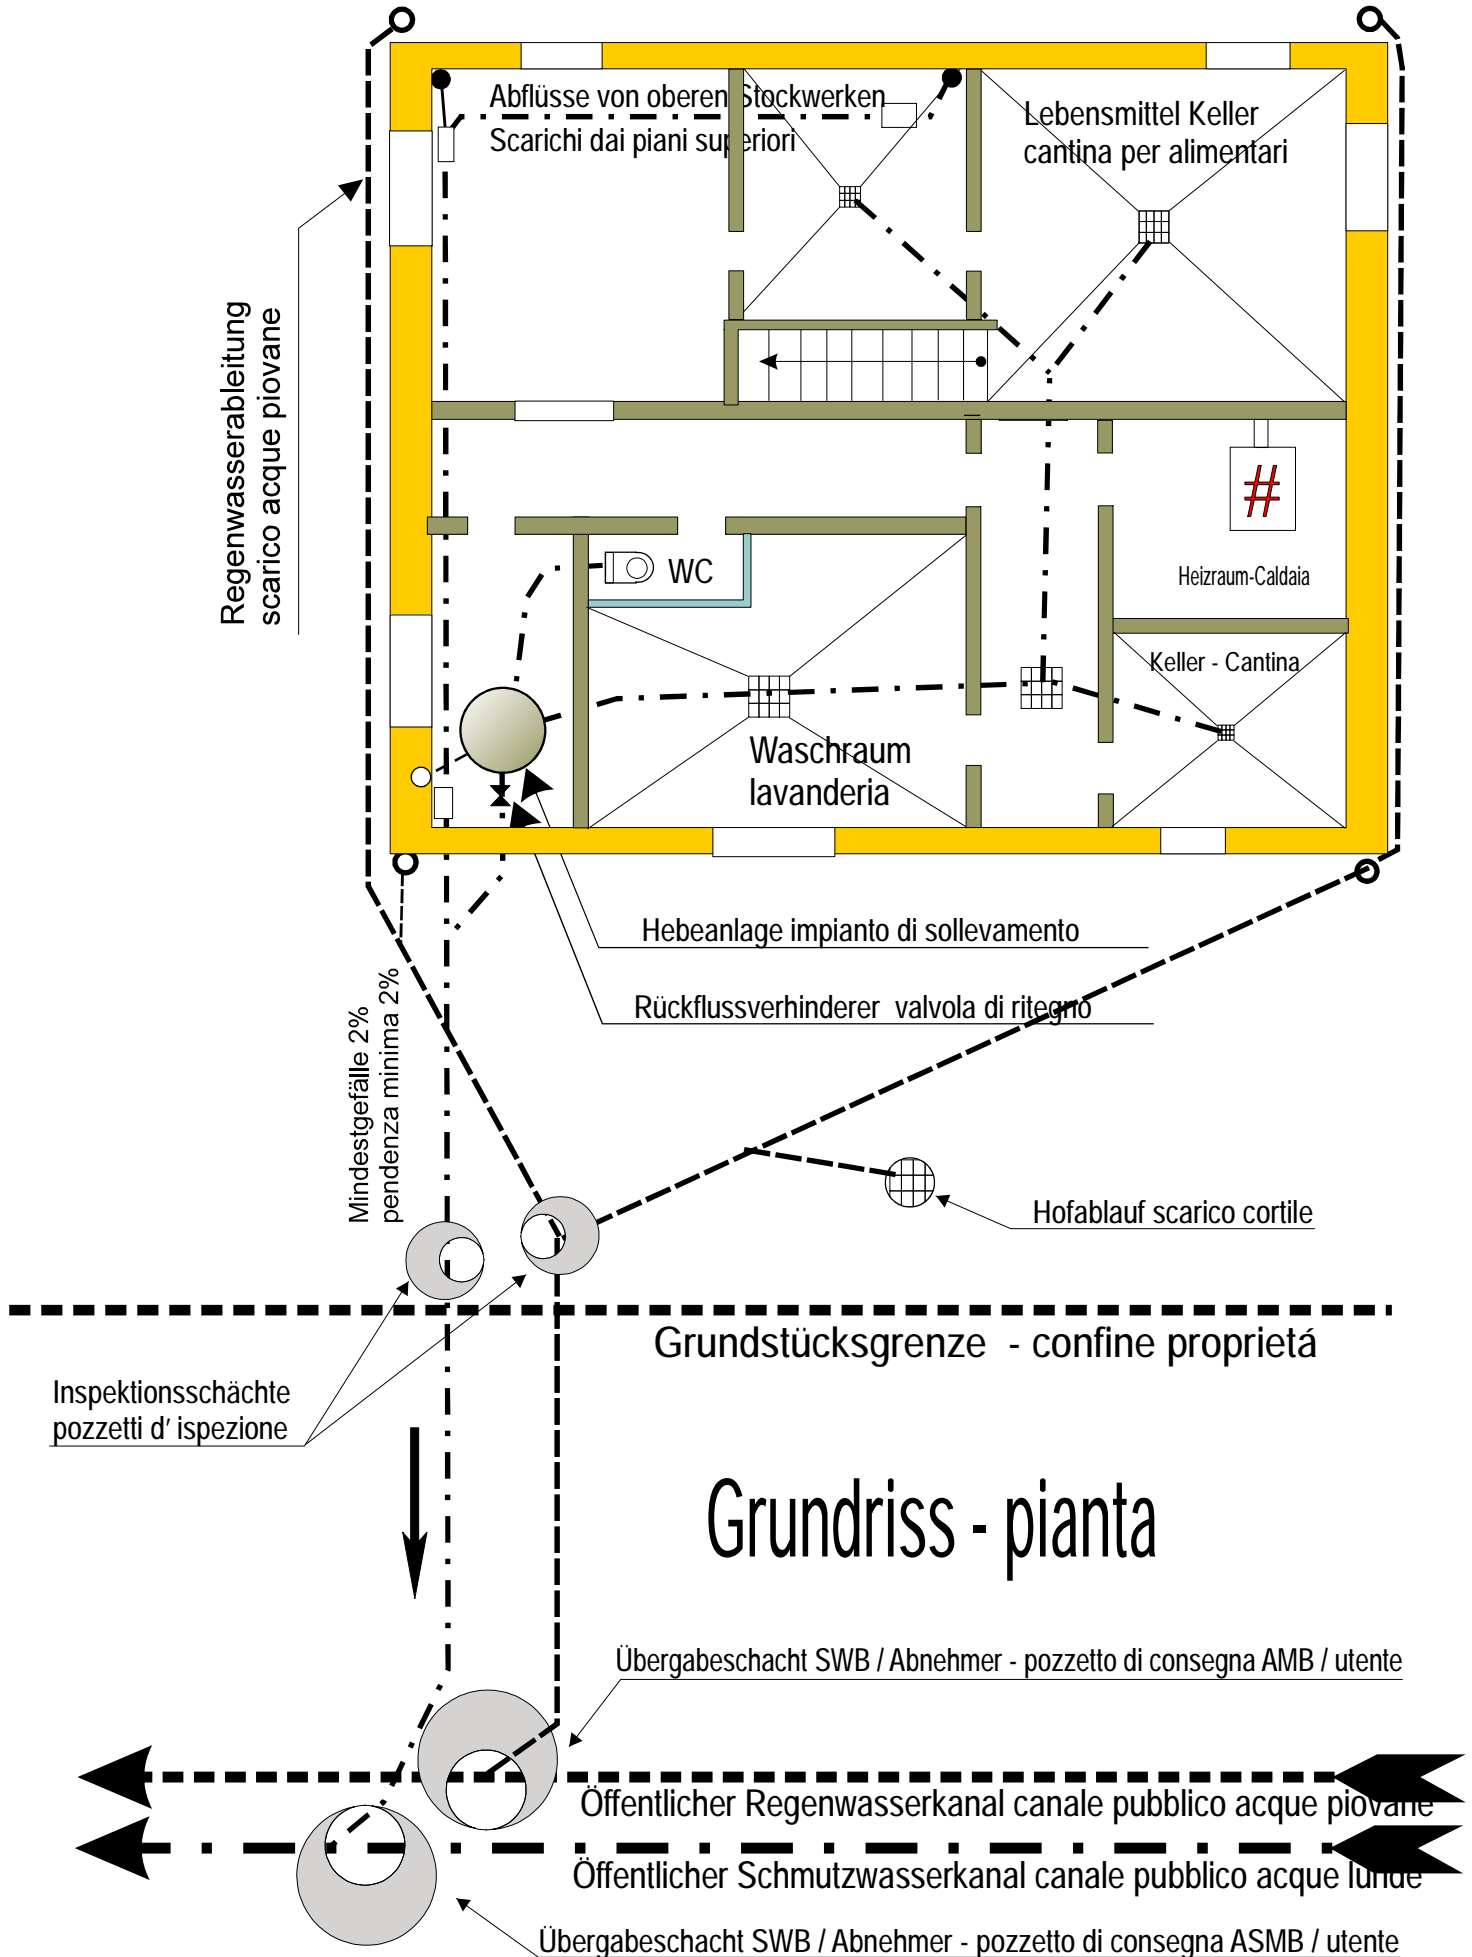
Abflüsse von oberen Stockwerken
Scarichi dai piani superiori

Lebensmittel Keller
cantina per alimentari

Regenwasserableitung
scarico acque piovane

WC

Heizraum-Caldaia

Keller - Cantina

Waschraum
lavanderia

Hebeanlage impianto di sollevamento

Rückflussverhinderer valvola di ritegno

Mindestgefälle 2%
pendenza minima 2%

Hofablauf scarico cortile

Grundstücksgrenze - confine proprietá

Inspektionsschächte
pozzetti d' ispezione

Grundriss - pianta

Übergabeschacht SWB / Abnehmer - pozzetto di consegna AMB / utente

Öffentlicher Regenwasserkanal canale pubblico acque piovane

Öffentlicher Schmutzwasserkanal canale pubblico acque luride

Übergabeschacht SWB / Abnehmer - pozzetto di consegna ASMB / utente